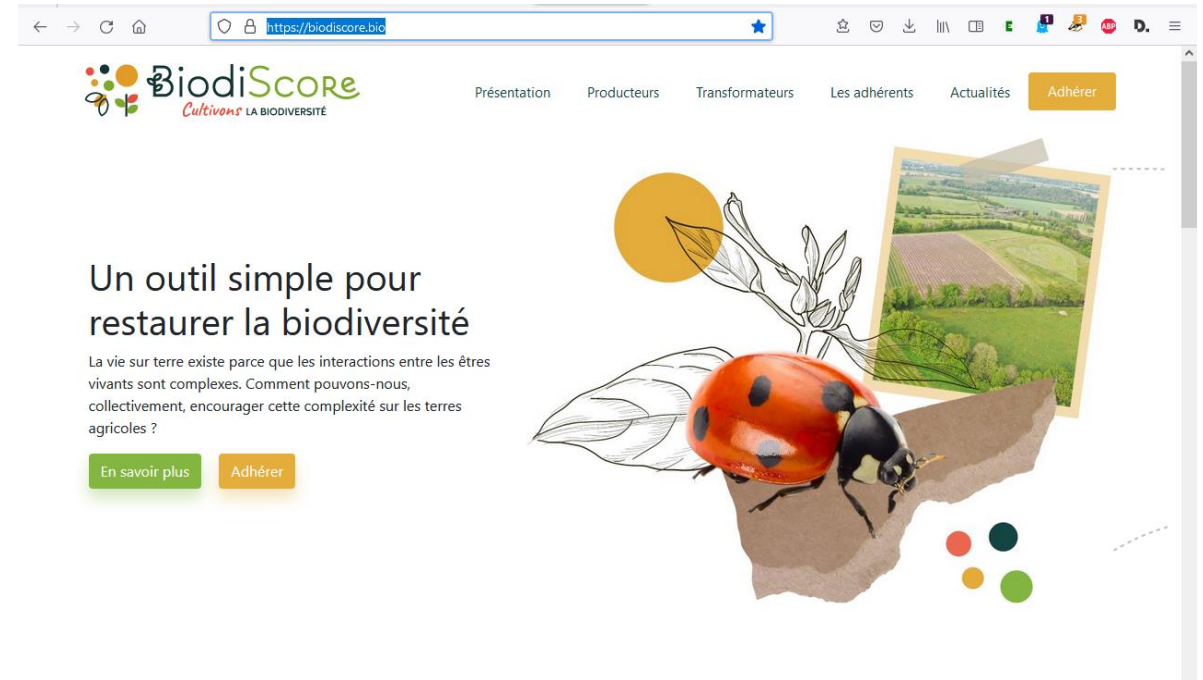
https://biodiscore.bio

BiodiScore
Cultivons LA BIODIVERSITÉ

Présentation Producteurs Transformateurs Les adhérents Actualités Adhérer

Un outil simple pour restaurer la biodiversité

La vie sur terre existe parce que les interactions entre les êtres vivants sont complexes. Comment pouvons-nous, collectivement, encourager cette complexité sur les terres agricoles ?

En savoir plus Adhérer